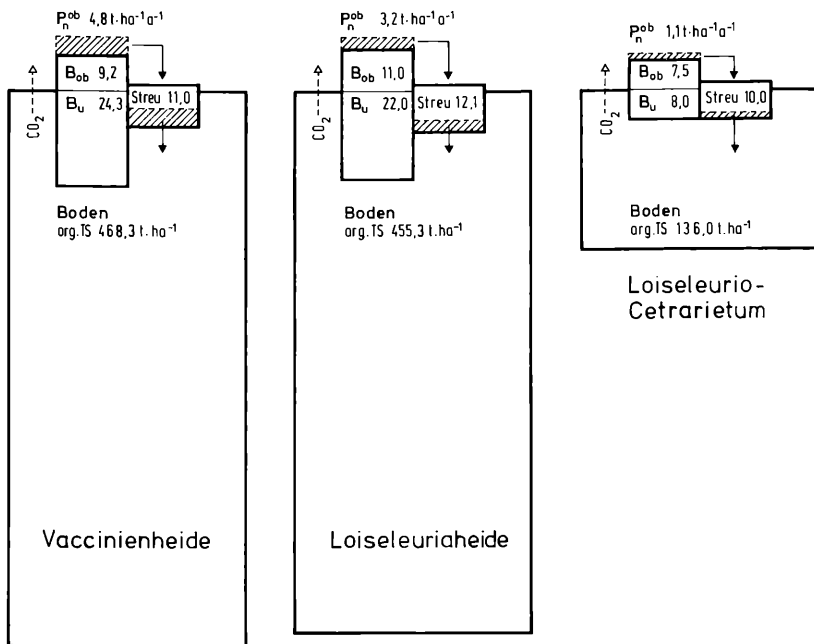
$P_n^{ob}$ 4,8 t·ha$^{-1}$a$^{-1}$

$CO_2$

$B_{ob}$ 9,2

$B_u$ 24,3

Streu 11,0

Boden
org.TS 468,3 t·ha$^{-1}$

Vaccinienheide

$P_n^{ob}$ 3,2 t·ha$^{-1}$a$^{-1}$

$CO_2$

$B_{ob}$ 11,0

$B_u$ 22,0

Streu 12,1

Boden
org.TS 455,3 t·ha$^{-1}$

Loiseleuriaheide

$P_n^{ob}$ 1,1 t·ha$^{-1}$a$^{-1}$

$CO_2$

$B_{ob}$ 7,5

$B_u$ 8,0

Streu 10,0

Boden
org.TS 136,0 t·ha$^{-1}$

Loiseleurio-Cetrarietum